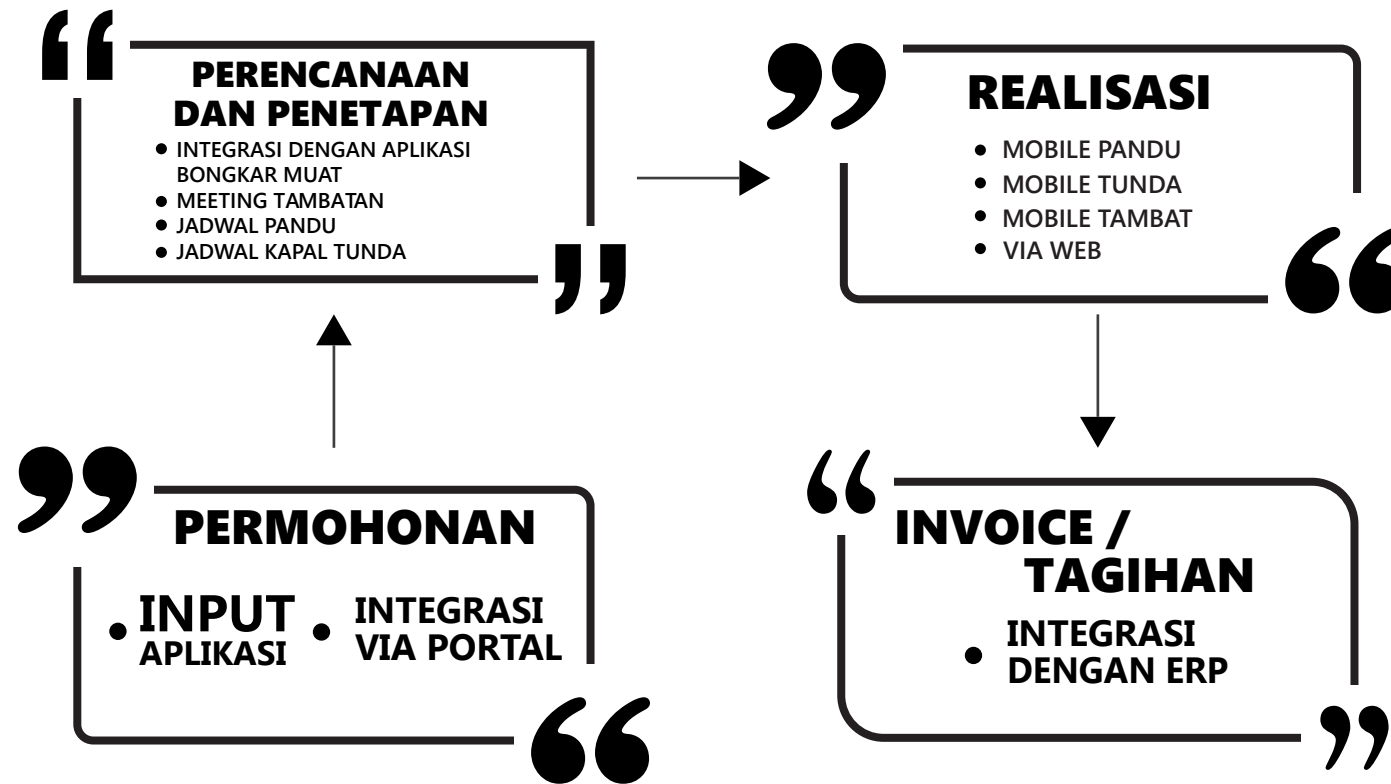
PERENCANAAN DAN PENETAPAN

- INTEGRASI DENGAN APLIKASI BONGKAR MUAT
- MEETING TAMBATAN
- JADWAL PANDU
- JADWAL KAPAL TUNDA

REALISASI

- MOBILE PANDU
- MOBILE TUNDA
- MOBILE TAMBAT
- VIA WEB

PERMOHONAN

- INPUT APLIKASI
- INTEGRASI VIA PORTAL

INVOICE / TAGIHAN

- INTEGRASI DENGAN ERP